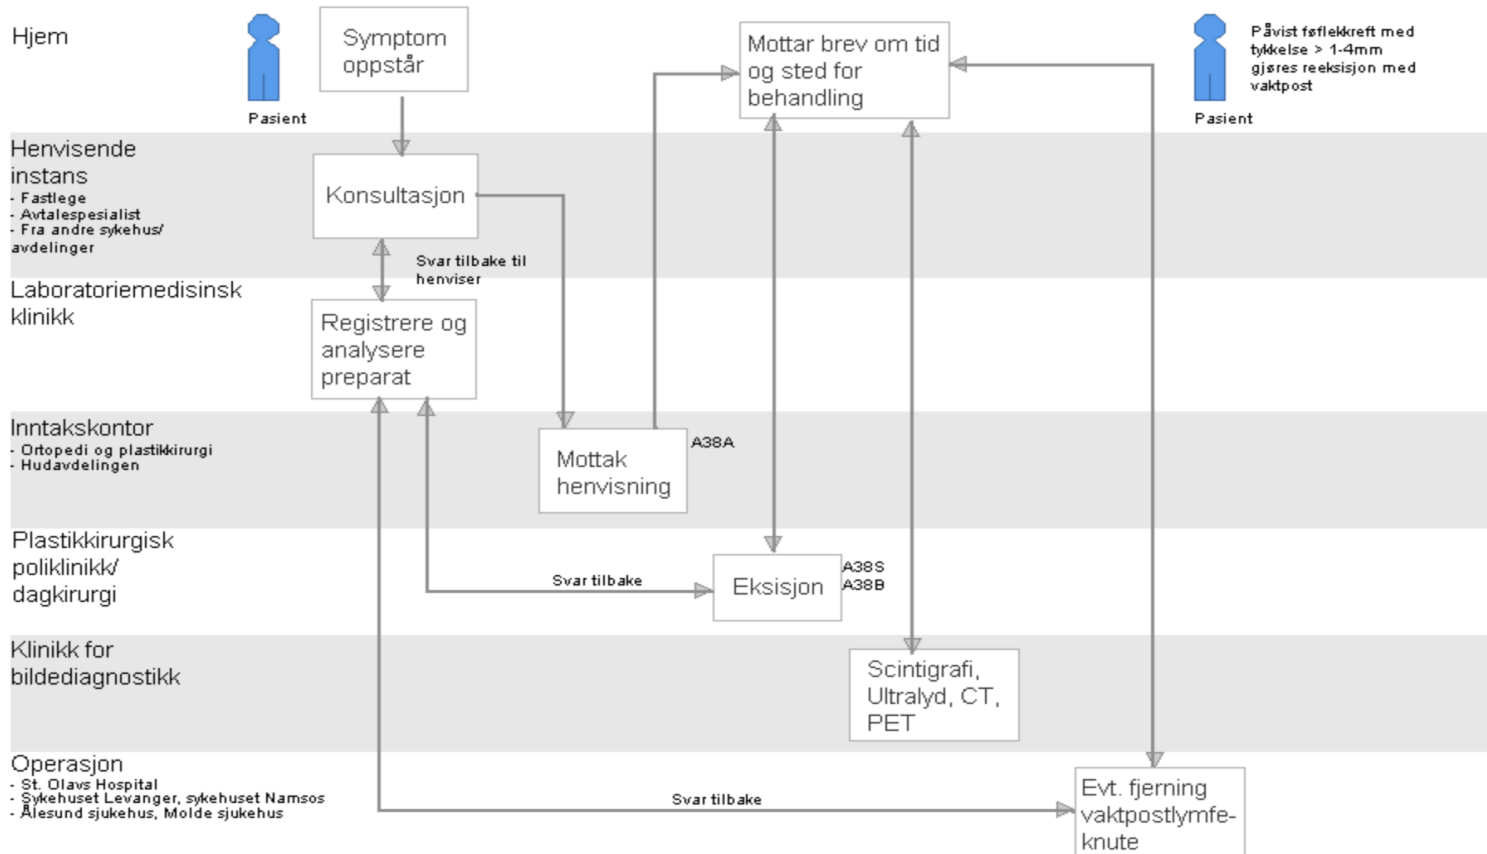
Hjem

Pasient

Symptom oppstår

Mottar brev om tid og sted for behandling

Påvist føflekkreft med tykkelse > 1-4mm gjøres reeksisjon med vaktpost

Pasient

Henvisende instans
- Fastlege
- Avtalespesialist
- Fra andre sykehus/ avdelinger

Konsultasjon

Svar tilbake til henviser

Laboratoriemedisinsk klinikk

Registrere og analysere preparat

Inntakskontor
- Ortopedi og plastikkirurgi
- Hudavdelingen

Mottak henvisning

A38A

Plastikkirurgisk poliklinikk/ dagkirurgi

Svar tilbake

Eksisjon

A38S
A38B

Klinikk for bildediagnostikk

Scintigrafi, Ultralyd, CT, PET

Operasjon
- St. Olavs Hospital
- Sykehuset Levanger, sykehuset Namsos
- Ålesund sjukehus, Molde sjukehus

Svar tilbake

Evt. fjerning vaktpostlymfeknute